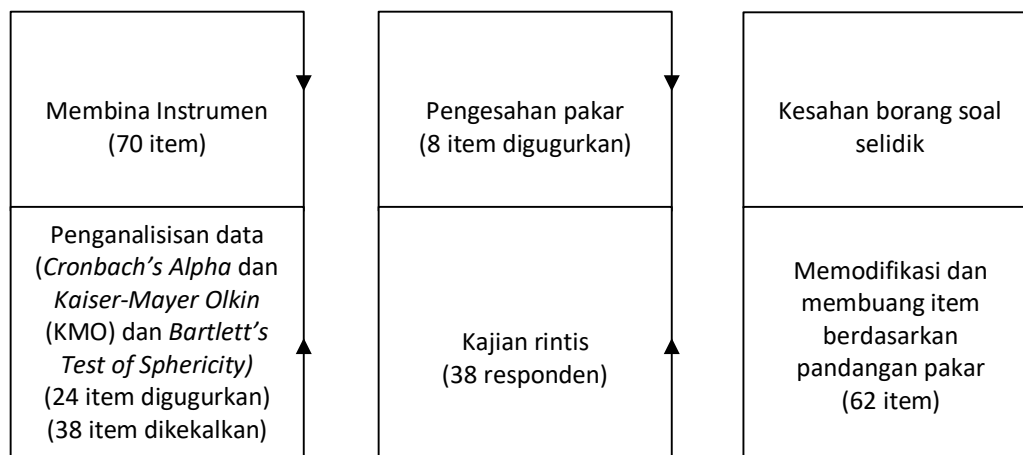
Membina Instrumen (70 item)

Pengesahan pakar (8 item digugurkan)

Kesahan borang soal selidik

Penganalisisan data (*Cronbach's Alpha* dan *Kaiser-Mayer Olkin* (KMO) dan *Bartlett's Test of Sphericity)* (24 item digugurkan) (38 item dikekalkan)

Kajian rintis (38 responden)

Memodifikasi dan membuang item berdasarkan pandangan pakar (62 item)